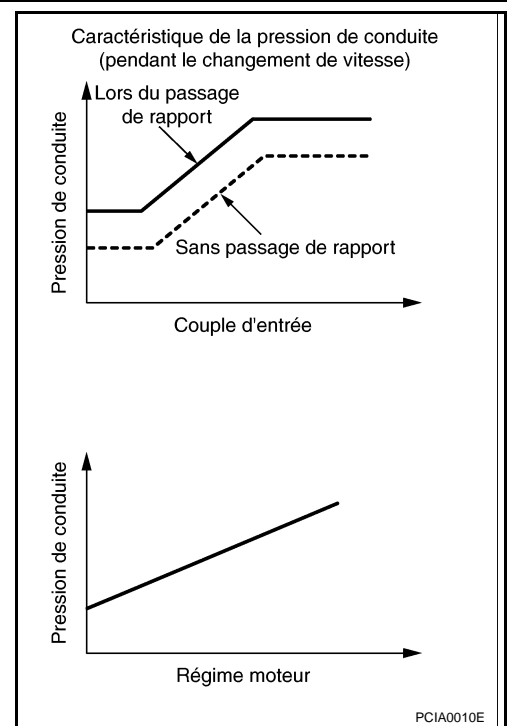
Caractéristique de la pression de conduite
(pendant le changement de vitesse)

Lors du passage de rapport

Pression de conduite

Sans passage de rapport

Couple d'entrée

Pression de conduite

Régime moteur

PCIA0010E